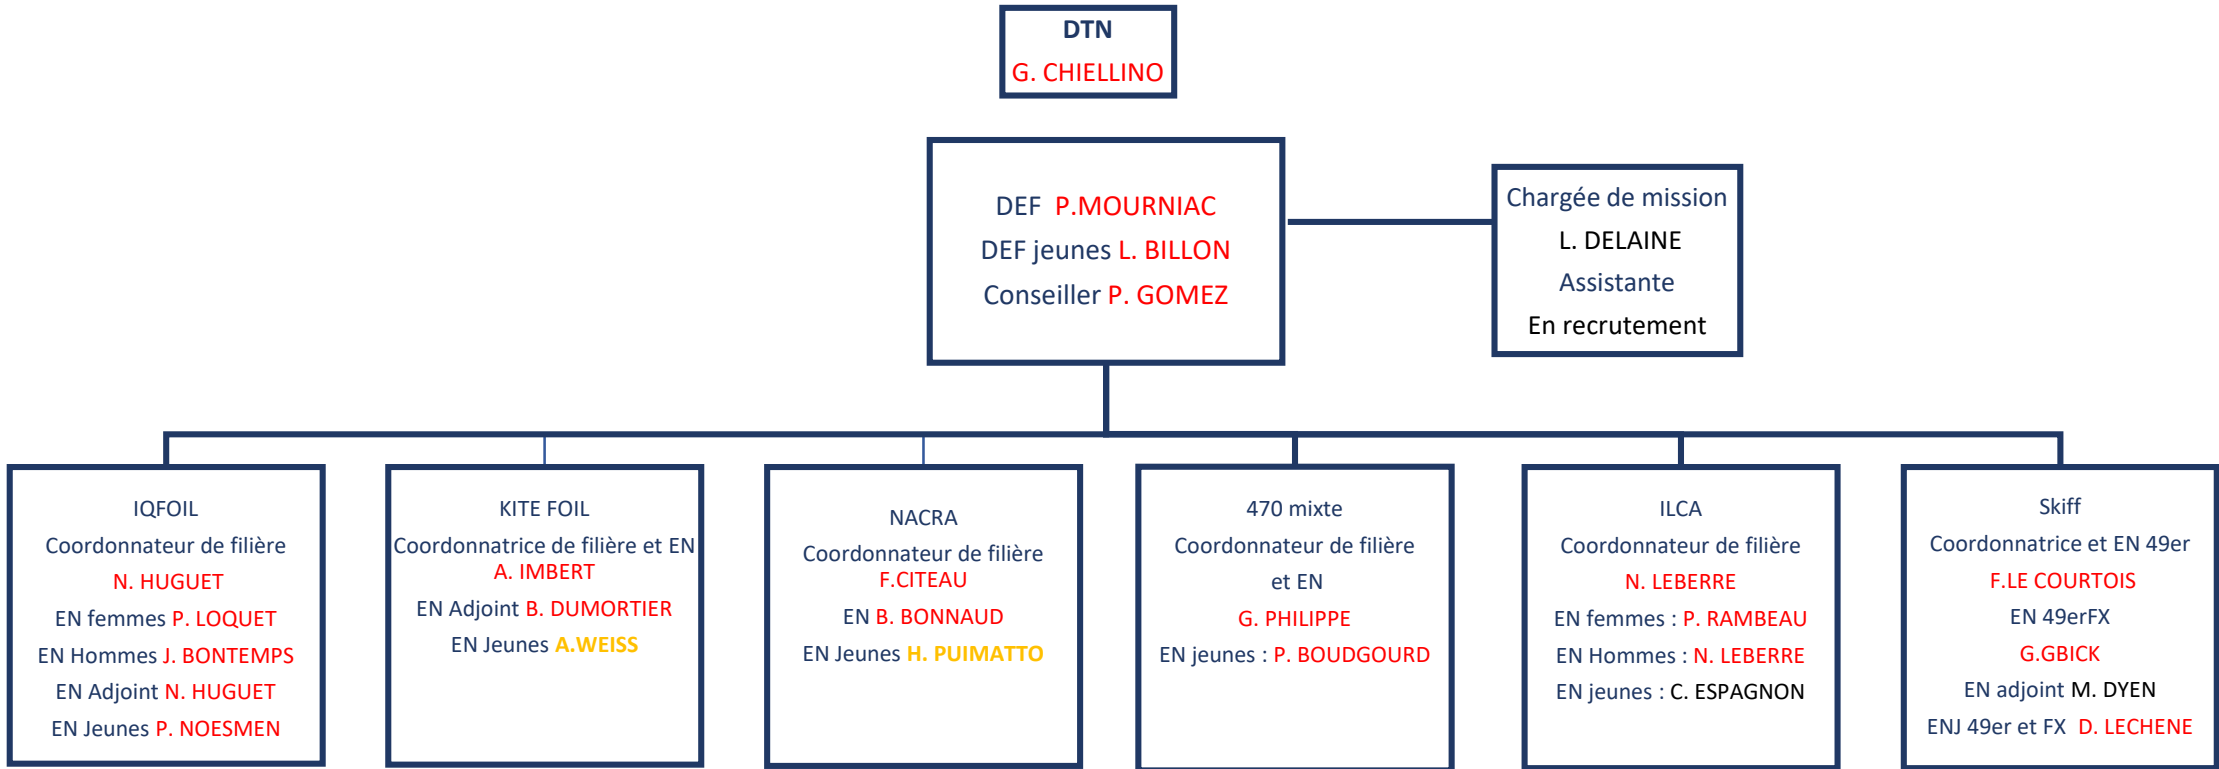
DTN
G. CHIELLINO

DEF P.MOURNIAC
DEF jeunes L. BILLON
Conseiller P. GOMEZ

Chargée de mission
L. DELAINE
Assistante
En recrutement

IQFOIL
Coordonnateur de filière
N. HUGUET
EN femmes P. LOQUET
EN Hommes J. BONTEMPS
EN Adjoint N. HUGUET
EN Jeunes P. NOESMEN

KITE FOIL
Coordonnatrice de filière et EN
A. IMBERT
EN Adjoint B. DUMORTIER
EN Jeunes A.WEISS

NACRA
Coordonnateur de filière
F.CITEAU
EN B. BONNAUD
EN Jeunes H. PUIMATTO

470 mixte
Coordonnateur de filière
et EN
G. PHILIPPE
EN jeunes : P. BOUDGOURD

ILCA
Coordonnateur de filière
N. LEBERRE
EN femmes : P. RAMBEAU
EN Hommes : N. LEBERRE
EN jeunes : C. ESPAGNON

Skiff
Coordonnatrice et EN 49er
F.LE COURTOIS
EN 49erFX
G.GBICK
EN adjoint M. DYEN
ENJ 49er et FX D. LECHENE